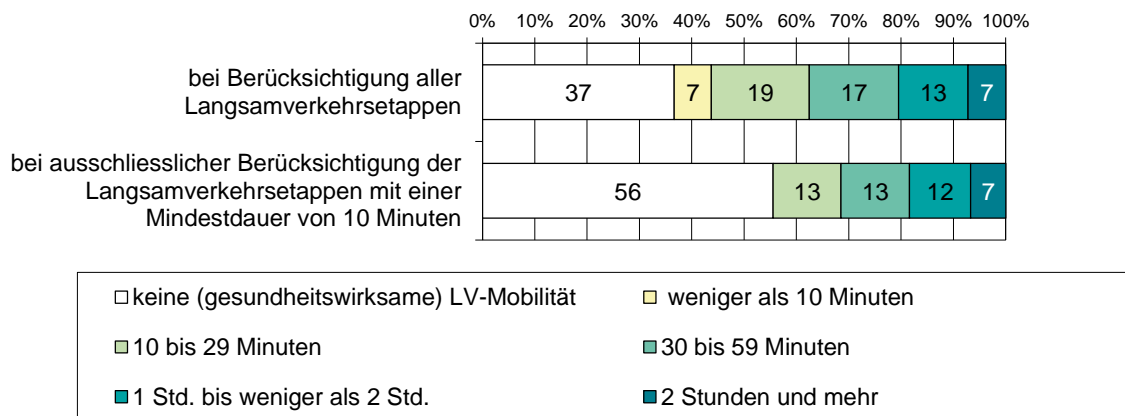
0% 10% 20% 30% 40% 50% 60% 70% 80% 90% 100%

bei Berücksichtigung aller Langsamverkehrsetappen

37 | 7 | 19 | 17 | 13 | 7

bei ausschliesslicher Berücksichtigung der Langsamverkehrsetappen mit einer Mindestdauer von 10 Minuten

56 | 13 | 13 | 12 | 7

keine (gesundheitswirksame) LV-Mobilität
weniger als 10 Minuten
10 bis 29 Minuten
30 bis 59 Minuten
1 Std. bis weniger als 2 Std.
2 Stunden und mehr